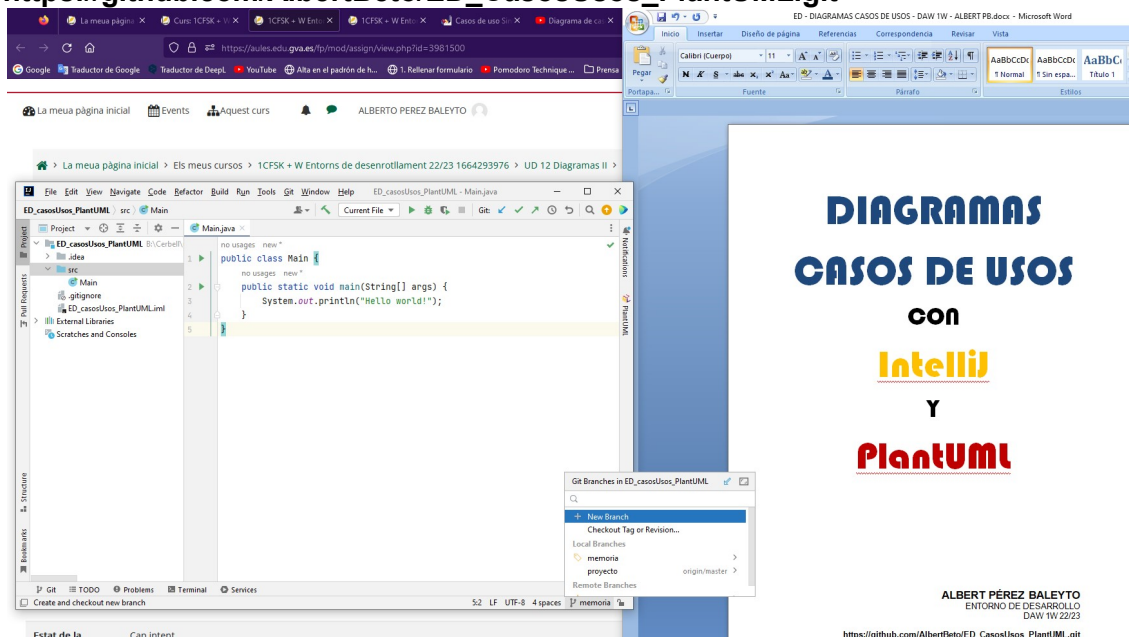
La meua pàgina | Curs: 1CFSK + W | 1CFSK + W Ento | 1CFSK + W Ento | Casos de uso Sin | Diagrama de ca

https://aules.edu.gva.es/fp/mod/assign/view.php?id=3981500

Google | Traductor de Google | Traductor de DeepL | YouTube | Alta en el padrón de h... | 1. Rellenar formulario | Pomodoro Technique ... | Prensa

La meua pàgina inicial | Events | Aquest curs | ALBERTO PEREZ BALEYTO

La meua pàgina inicial > Els meus cursos > 1CFSK + W Entorns de desenrotllament 22/23 1664293976 > UD 12 Diagramas II >

File Edit View Navigate Code Refactor Build Run Tools Git Window Help ED_casosUsos_PlantUML - Main.java

ED_casosUsos_PlantUML > src > Main | Current File | Git:

Project | Main.java

ED_casosUsos_PlantUML B:\Cerbell\
.idea
src
Main
.gitignore
ED_casosUsos_PlantUML.iml
External Libraries
Scratches and Consoles

no usages new *
1 public class Main {
no usages new *
2 public static void main(String[] args) {
3 System.out.println("Hello world!");
4 }
5 }

Notifications | PlantUML | Project | Pull Requests | Structure | Bookmarks

Git Branches in ED_casosUsos_PlantUML
+ New Branch
Checkout Tag or Revision...
Local Branches
memoria
proyecto origin/master
Remote Branches

Git | TODO | Problems | Terminal | Services
Create and checkout new branch
5:2 LF UTF-8 4 spaces memoria

Estat de la | Cap intent

ED - DIAGRAMAS CASOS DE USOS - DAW 1W - ALBERT PB.docx - Microsoft Word

Inicio | Insertar | Diseño de página | Referencias | Correspondencia | Revisar | Vista

Pegar | Calibri (Cuerpo) | 11 | AaBbCcDc ¶ Normal | AaBbCcDc ¶ Sin espa... | AaBbC Título 1
Portapa... | Fuente | Párrafo | Estilos

DIAGRAMAS
CASOS DE USOS
con
IntelliJ
Y
PlantUML

ALBERT PÉREZ BALEYTO
ENTORNO DE DESARROLLO
DAW 1W 22/23

https://github.com/AlbertBeto/ED_CasosUsos_PlantUML.git